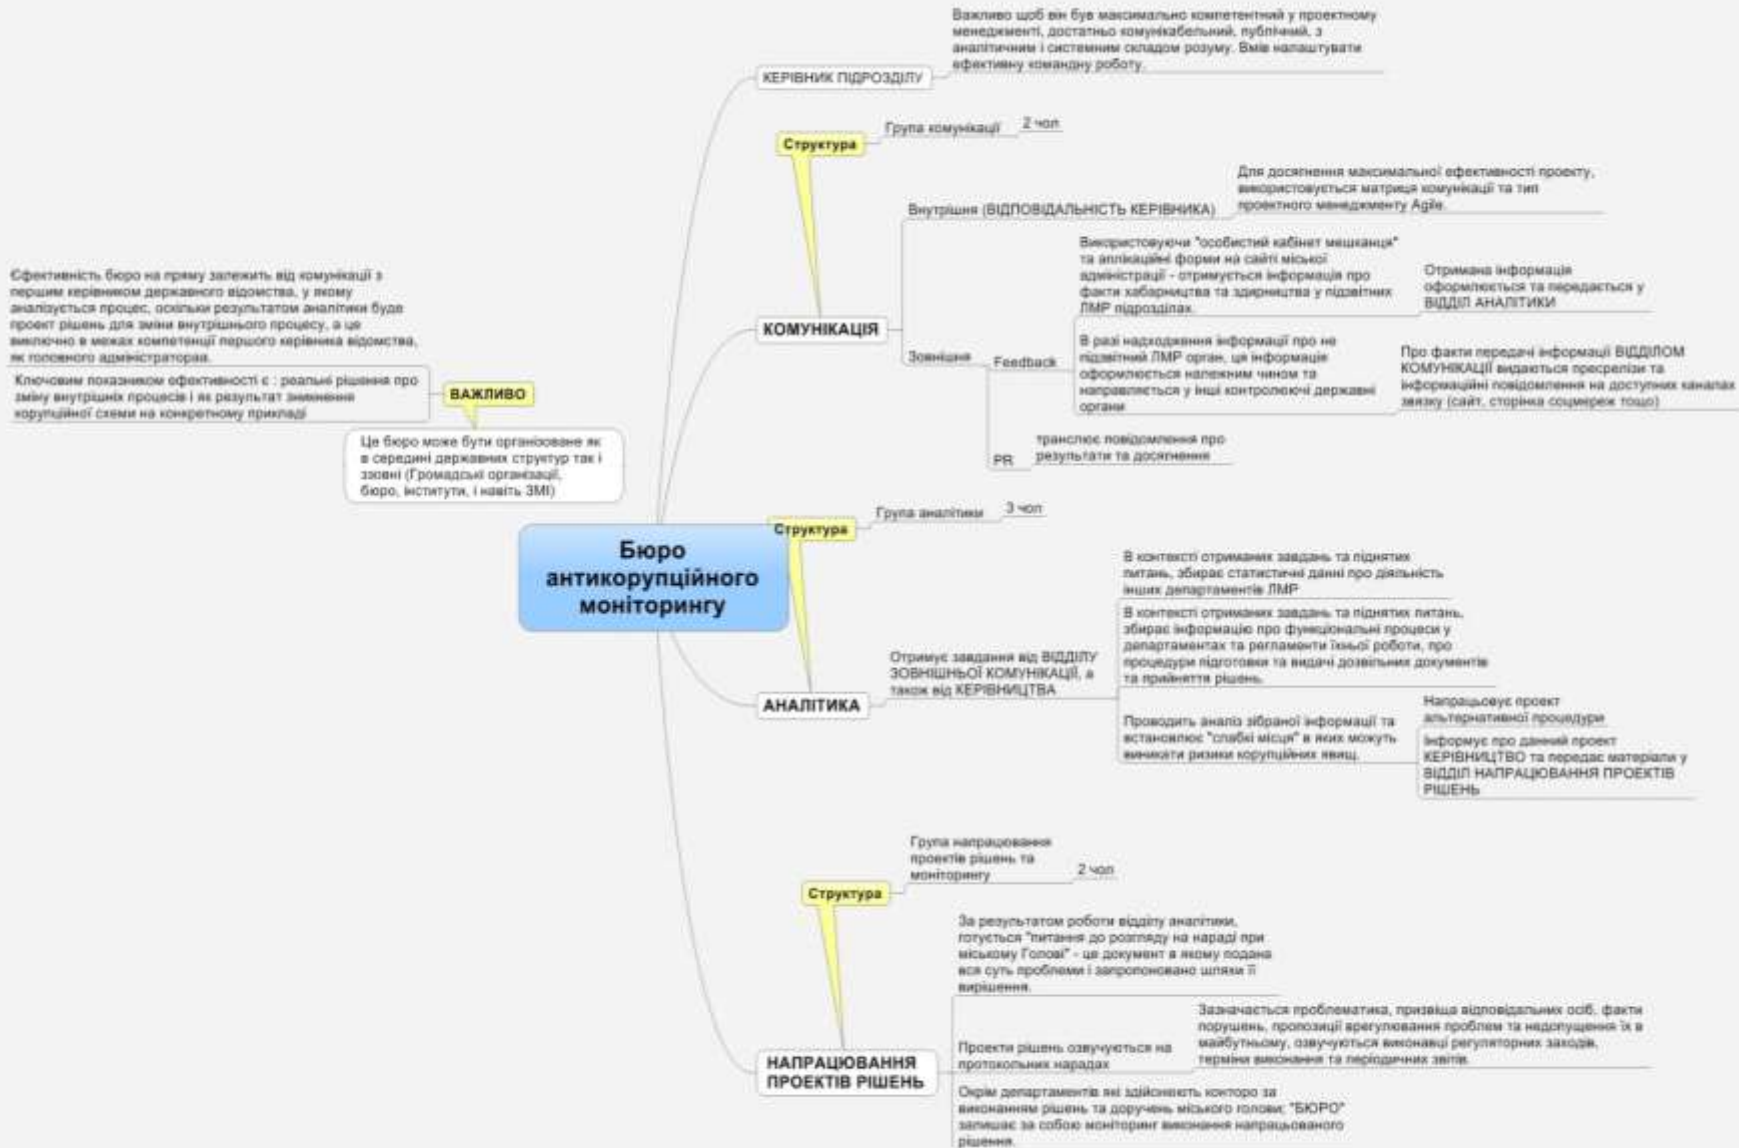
Бюро антикорупційного моніторингу

Ефективність бюро на пряму залежить від комунікації з першим керівником державного відомства, у якому аналізується процес, оскільки результатом аналітики буде проект рішень для зміни внутрішнього процесу, а це виключно в межах компетенції першого керівника відомства, як головного адміністратора.

Ключовим показником ефективності є : реальні рішення про зміну внутрішніх процесів і як результат знищення корупційної схеми на конкретному прикладі

ВАЖЛИВО

Це бюро може бути організоване як в середині державних структур так і ззовні (Громадські організації, бюро, інститути, і навіть ЗМІ)

КЕРІВНИК ПІДРОЗДІЛУ

Важливо щоб він був максимально компетентний у проектному менеджменті, достатньо комунікабельний, публічний, з аналітичним і системним складом розуму. Вмів налаштувати ефективну командну роботу.

КОМУНІКАЦІЯ

Структура

Група комунікації

2 чол

Внутрішня (ВІДПОВІДАЛЬНІСТЬ КЕРІВНИКА)

Для досягнення максимальної ефективності проекту, використовується матриця комунікації та тип проектного менеджменту Agile.

Зовнішня

Feedback

Використовуючи "особистий кабінет мешканця" та аплікаційні форми на сайті міської адміністрації - отримується інформація про факти хабарництва та здирництва у підвітних ЛМР підрозділах.

Отримана інформація оформлюється та передається у ВІДДІЛ АНАЛІТИКИ

В разі надходження інформації про не підвітний ЛМР орган, ця інформація оформлюється належним чином та направляється у інші контролюючі державні органи

Про факти передачі інформації ВІДДІЛОМ КОМУНІКАЦІЇ видаються пресрелізи та інформаційні повідомлення на доступних каналах звязку (сайт, сторінка соцмереж тощо)

PR

транслює повідомлення про результати та досягнення

АНАЛІТИКА

Структура

Група аналітики

3 чол

Отримує завдання від ВІДДІЛУ ЗОВНІШНЬОЇ КОМУНІКАЦІЇ, а також від КЕРІВНИЦТВА

В контексті отриманих завдань та піднятих питань, збирає статистичні данні про діяльність інших департаментів ЛМР

В контексті отриманих завдань та піднятих питань, збирає інформацію про функціональні процеси у департаментах та регламенти їхньої роботи, про процедури підготовки та видачі дозвільних документів та прийняття рішень.

Проводить аналіз зібраної інформації та встановлює "слабкі місця" в яких можуть виникати ризики корупційних явищ.

Напрацьовує проект альтернативної процедури

Інформує про данний проект КЕРІВНИЦТВО та передає матеріали у ВІДДІЛ НАПРАЦЮВАННЯ ПРОЕКТІВ РІШЕНЬ

НАПРАЦЮВАННЯ ПРОЕКТІВ РІШЕНЬ

Структура

Група напрацювання проектів рішень та моніторингу

2 чол

За результатом роботи відділу аналітики, готується "питання до розгляду на нараді при міському Голові" - це документ в якому подана вся суть проблеми і запропоновано шляхи її вирішення.

Проекти рішень озвучуються на протокольних нарадах

Зазначається проблематика, призвіща відповідальних осіб, факти порушень, пропозиції врегулювання проблем та недопущення їх в майбутньому, озвучуються виконавці регуляторних заходів, терміни виконання та періодичних звітів.

Окрім департаментів які здійснюють конторо за виконанням рішень та доручень міського голови; "БЮРО" залишає за собою моніторинг виконання напрацьованого рішення.